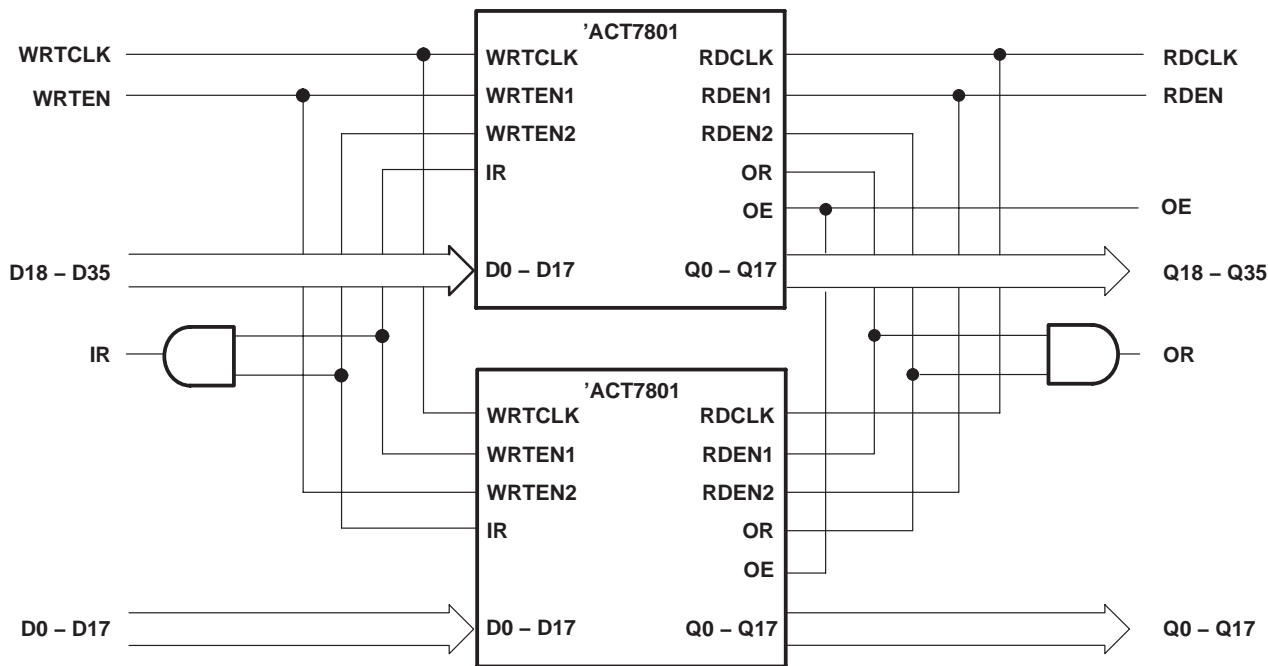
WRTCLK
WRTEN
D18 – D35
IR
D0 – D17

’ACT7801
WRTCLK
WRTEN1
WRTEN2
IR
D0 – D17
RDCLK
RDEN1
RDEN2
OR
OE
Q0 – Q17

’ACT7801
WRTCLK
WRTEN1
WRTEN2
IR
D0 – D17
RDCLK
RDEN1
RDEN2
OR
OE
Q0 – Q17

RDCLK
RDEN
OE
Q18 – Q35
OR
Q0 – Q17